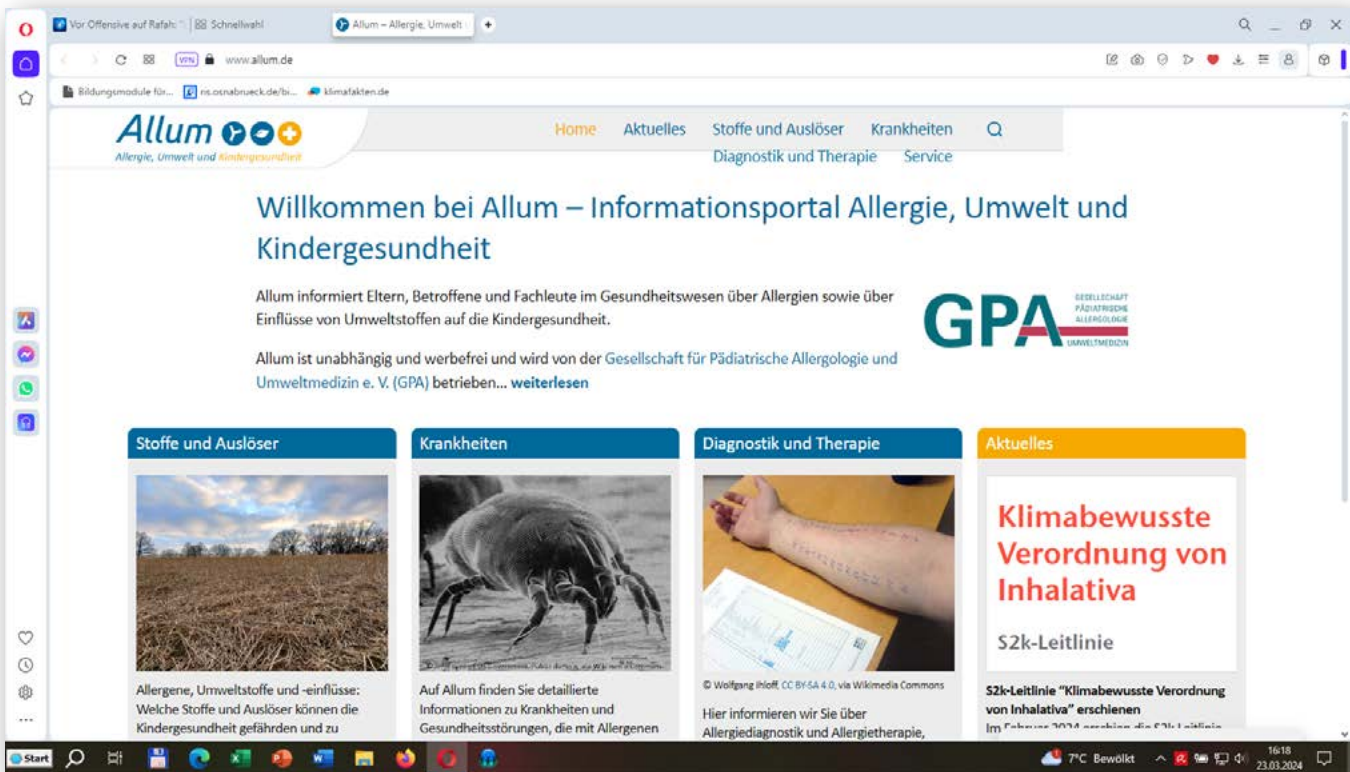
Vor Offensive auf Rafah: | Schnellwahl | Allum – Allergie, Umwelt

www.allum.de

Bildungsmodule für... | ris.osnabrueck.de/bi... | klimafakten.de

Allum
Allergie, Umwelt und Kindergesundheit

Home | Aktuelles | Stoffe und Auslöser | Krankheiten | Diagnostik und Therapie | Service

Willkommen bei Allum – Informationsportal Allergie, Umwelt und Kindergesundheit

Allum informiert Eltern, Betroffene und Fachleute im Gesundheitswesen über Allergien sowie über Einflüsse von Umweltstoffen auf die Kindergesundheit.

Allum ist unabhängig und werbefrei und wird von der Gesellschaft für Pädiatrische Allergologie und Umweltmedizin e. V. (GPA) betrieben... weiterlesen

GPA GESELLSCHAFT PÄDIATRISCHE ALLERGOLOGIE UMWELTMEDIZIN

Stoffe und Auslöser

Allergene, Umweltstoffe und -einflüsse: Welche Stoffe und Auslöser können die Kindergesundheit gefährden und zu

Krankheiten

Auf Allum finden Sie detaillierte Informationen zu Krankheiten und Gesundheitsstörungen, die mit Allergenen

Diagnostik und Therapie

© Wolfgang Ihloff, CC BY-SA 4.0, via Wikimedia Commons

Hier informieren wir Sie über Allergiediagnostik und Allergietherapie,

Aktuelles

Klimabewusste Verordnung von Inhalativa

S2k-Leitlinie

S2k-Leitlinie "Klimabewusste Verordnung von Inhalativa" erschienen

Im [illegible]

Start

7°C Bewölkt 16:18 23.03.2024